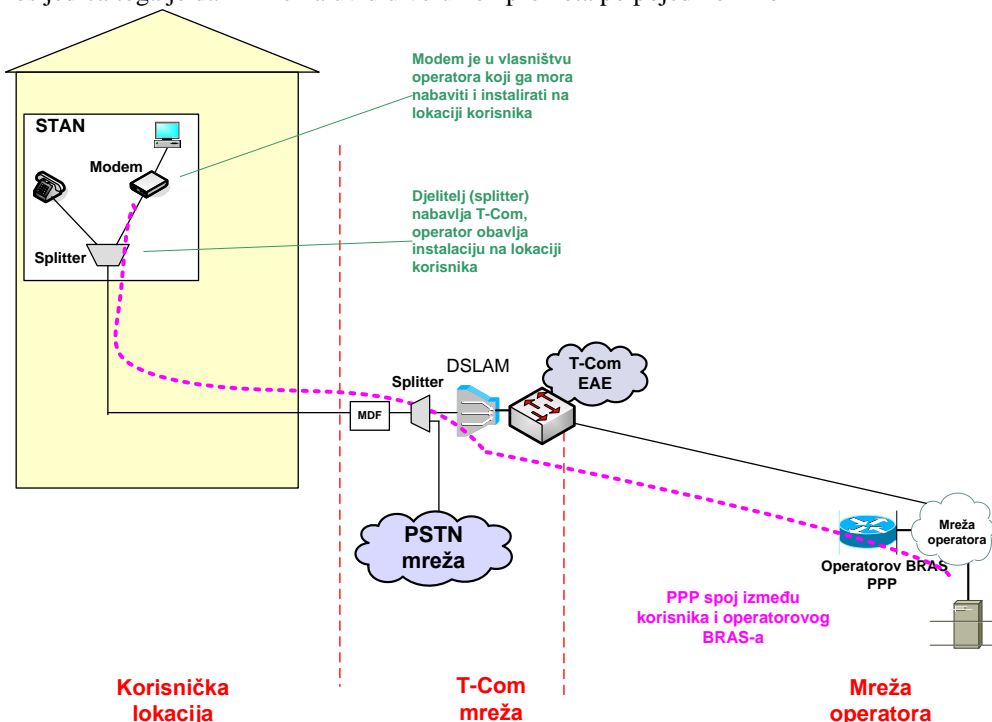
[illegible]

Modem je u vlasništvu operatora koji ga mora nabaviti i instalirati na lokaciji korisnika

STAN

Modem

Djelitelj (splitter) nabavlja T-Com, operator obavlja instalaciju na lokaciji korisnika

Splitter

T-Com EAE

DSLAM

Splitter

MDF

PSTN mreža

Mreža operatora

Operatorov BRAS PPP

PPP spoj između korisnika i operatorovog BRAS-a

Korisnička lokacija

T-Com mreža

Mreža operatora